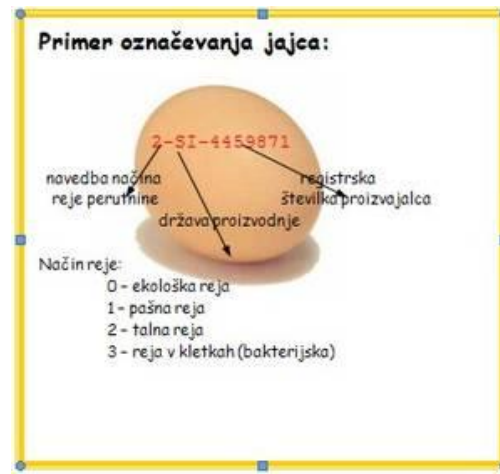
Primer označevanja jajca:

2-SI-4459871

navedba načina reje perutnine

država proizvodnje

registrska številka proizvajalca

Način reje:
0 - ekološka reja
1 - pašna reja
2 - talna reja
3 - reja v kletkah (bakterijska)